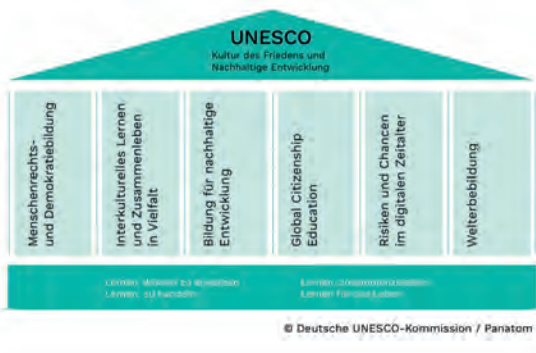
UNESCO
Kultur des Friedens und Nachhaltige Entwicklung

Menschenrechts- und Demokratiebildung

Interkulturelles Lernen und Zusammenleben in Vielfalt

Bildung für nachhaltige Entwicklung

Global Citizenship Education

Risiken und Chancen im digitalen Zeitalter

Welterbebildung

Lernen, Wissen zu erwerben
Lernen, zu handeln

Lernen, zusammenzuleben
Lernen fürs Leben

© Deutsche UNESCO-Kommission / Panatom